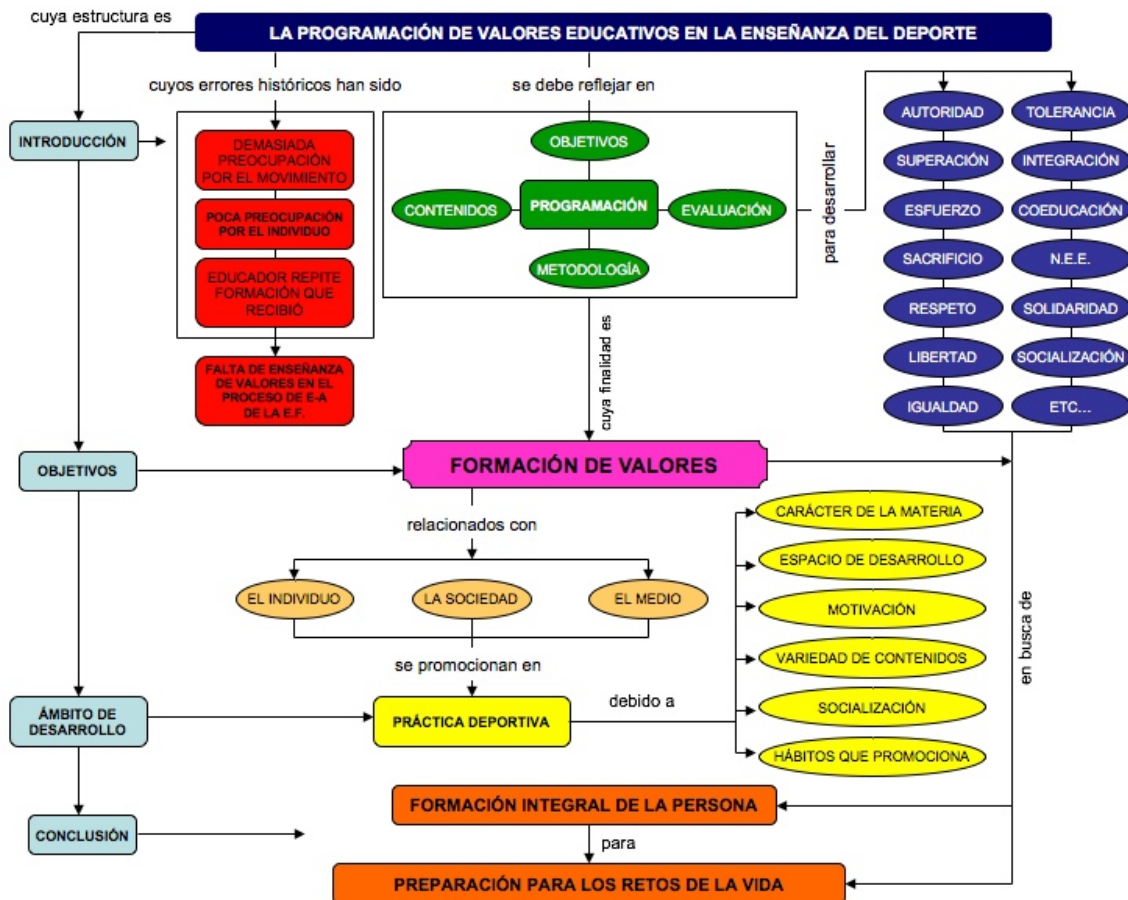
cuya estructura es

LA PROGRAMACIÓN DE VALORES EDUCATIVOS EN LA ENSEÑANZA DEL DEPORTE

cuyos errores históricos han sido

se debe reflejar en

INTRODUCCIÓN

DEMASIADA PREOCUPACIÓN POR EL MOVIMIENTO

POCA PREOCUPACIÓN POR EL INDIVIDUO

EDUCADOR REPITE FORMACIÓN QUE RECIBIÓ

FALTA DE ENSEÑANZA DE VALORES EN EL PROCESO DE E-A DE LA E.F.

OBJETIVOS

CONTENIDOS

PROGRAMACIÓN

EVALUACIÓN

METODOLOGÍA

para desarrollar

AUTORIDAD

TOLERANCIA

SUPERACIÓN

INTEGRACIÓN

ESFUERZO

COEDUCACIÓN

SACRIFICIO

N.E.E.

RESPETO

SOLIDARIDAD

LIBERTAD

SOCIALIZACIÓN

IGUALDAD

ETC...

cuya finalidad es

OBJETIVOS

FORMACIÓN DE VALORES

relacionados con

EL INDIVIDUO

LA SOCIEDAD

EL MEDIO

se promocionan en

CARÁCTER DE LA MATERIA

ESPACIO DE DESARROLLO

MOTIVACIÓN

VARIEDAD DE CONTENIDOS

SOCIALIZACIÓN

HÁBITOS QUE PROMOCIONA

en busca de

ÁMBITO DE DESARROLLO

PRÁCTICA DEPORTIVA

debido a

CONCLUSIÓN

FORMACIÓN INTEGRAL DE LA PERSONA

para

PREPARACIÓN PARA LOS RETOS DE LA VIDA